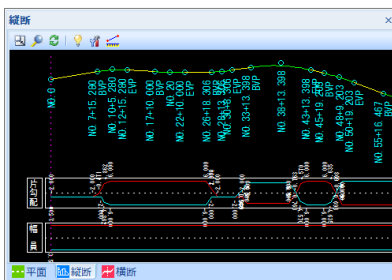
縦断

NO.0
NO.7+15.290
NO.10+5.280 BVP
NO.12+15.280 EVP
NO.17+10.000
NO.20 BVP
NO.22+10.000 EVP
NO.26+18.306 BVP
NO.28+13.306 EVP
NO.30+8.306 BVP
NO.33+13.388 BVP
NO.38+13.398
NO.43+13.398 BVP
NO.45+19.398 EVP
NO.48+9.203 BVP
NO.50+19.203 EVP
NO.55+16.467 BVP

片勾配
幅員

平面
縦断
横断